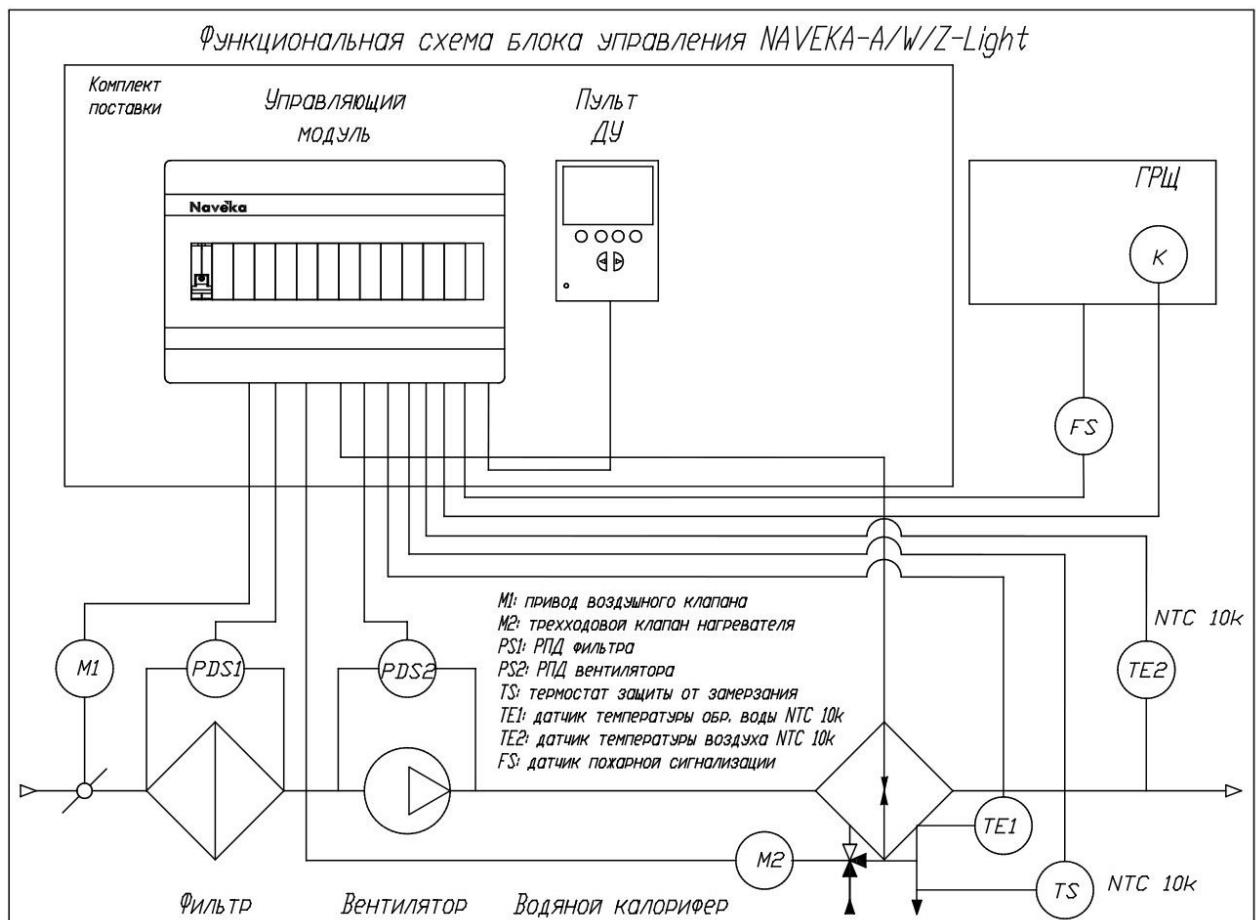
Функциональная схема блока управления NAVEKA-A/W/Z-Light

Комплект поставки

Управляющий модуль

Пульт ДУ

Naveka

ГРЩ

K

FS

M1: привод воздушного клапана
M2: трехходовой клапан нагревателя
PS1: РПД фильтра
PS2: РПД вентилятора
TS: термостат защиты от замерзания
TE1: датчик температуры обр. воды NTC 10k
TE2: датчик температуры воздуха NTC 10k
FS: датчик пожарной сигнализации

NTC 10k

M1

PDS1

PDS2

TE2

TE1

M2

TS

NTC 10k

Фильтр

Вентилятор

Водяной калорифер